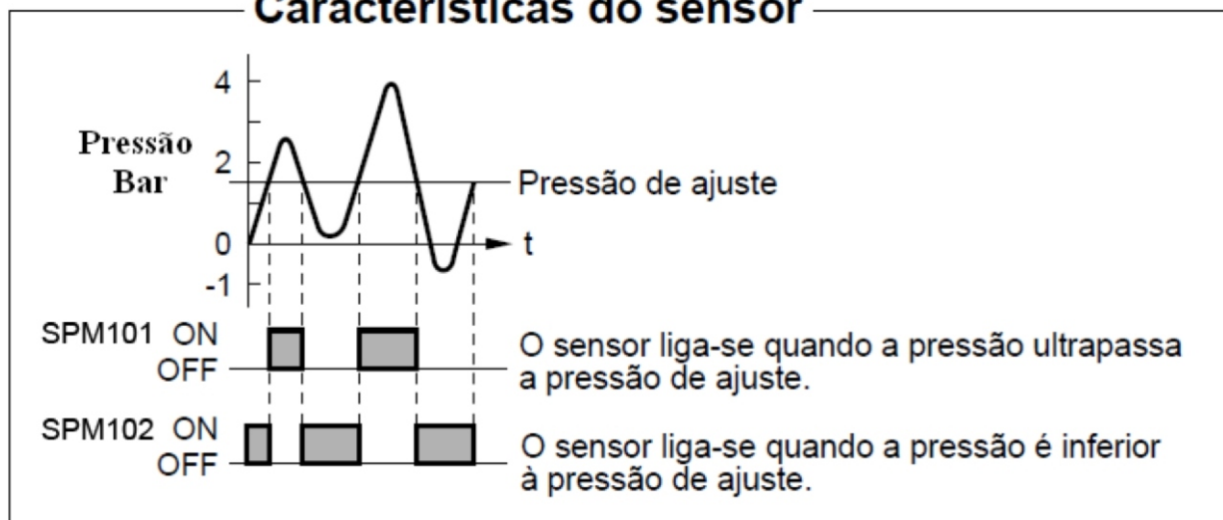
Características do sensor

4

Pressão
Bar

2

Pressão de ajuste

0

t

-1

SPM101 ON
OFF

O sensor liga-se quando a pressão ultrapassa a pressão de ajuste.

SPM102 ON
OFF

O sensor liga-se quando a pressão é inferior à pressão de ajuste.